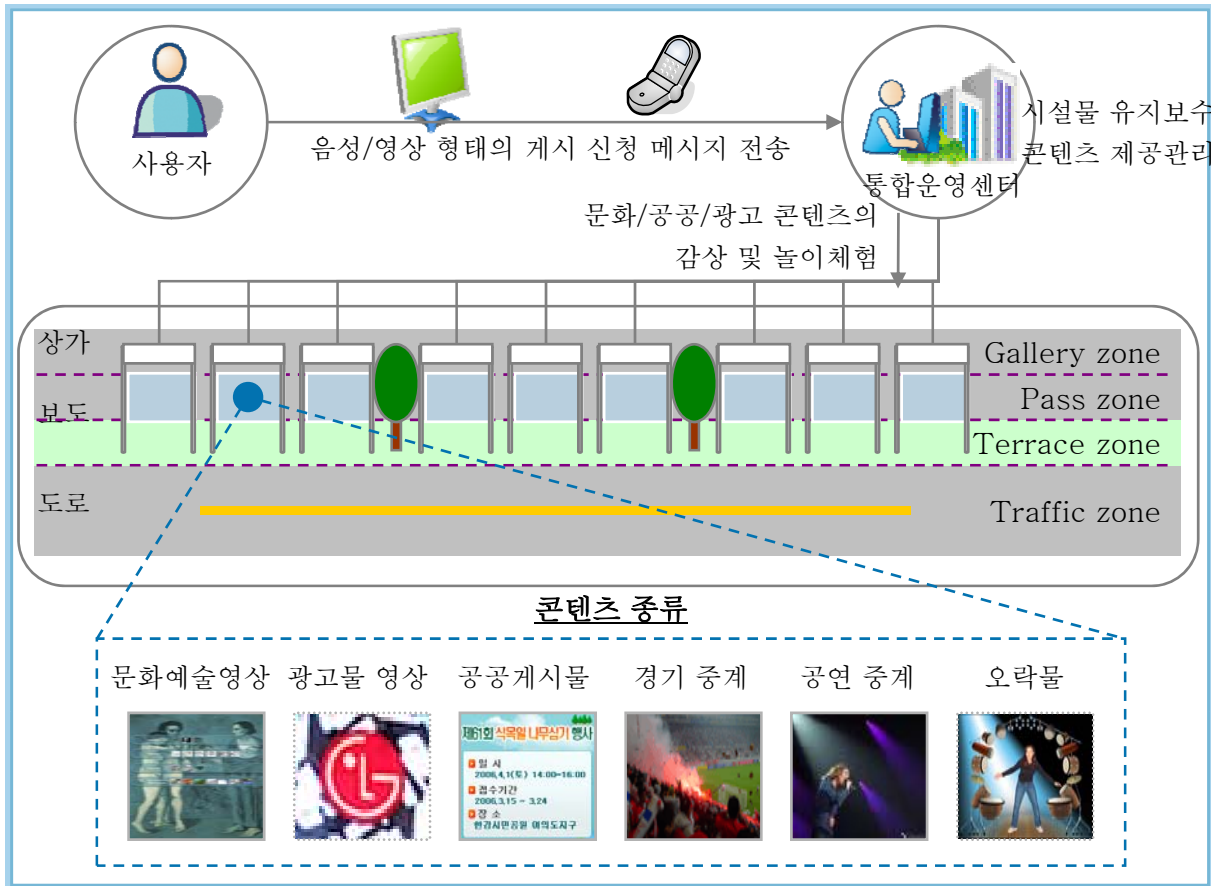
사용자

음성/영상 형태의 게시 신청 메시지 전송

시설물 유지보수
콘텐츠 제공관리

통합운영센터

문화/공공/광고 콘텐츠의
감상 및 놀이체험

상가
Gallery zone
보도
Pass zone
Terrace zone
도로
Traffic zone

콘텐츠 종류

문화예술영상
광고물 영상
공공게시물
경기 중계
공연 중계
오락물

LG

제61회 식목일 나무심기 행사
일 시
2006.4.1(토) 14:00~16:00
접수기간
2006.3.15 ~ 3.24
장 소
한강시민공원 여의도지구